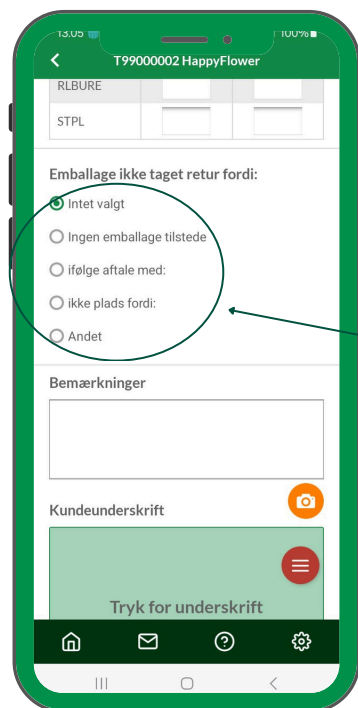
13.05

100%

T99000002 HappyFlower

RLBURE

STPL

Emballage ikke taget retur fordi:

Intet valgt

Ingen emballage tilstede

ifølge aftale med:

ikke plads fordi:

Andet

Bemærkninger

Kundeunderskrift

Tryk for underskrift